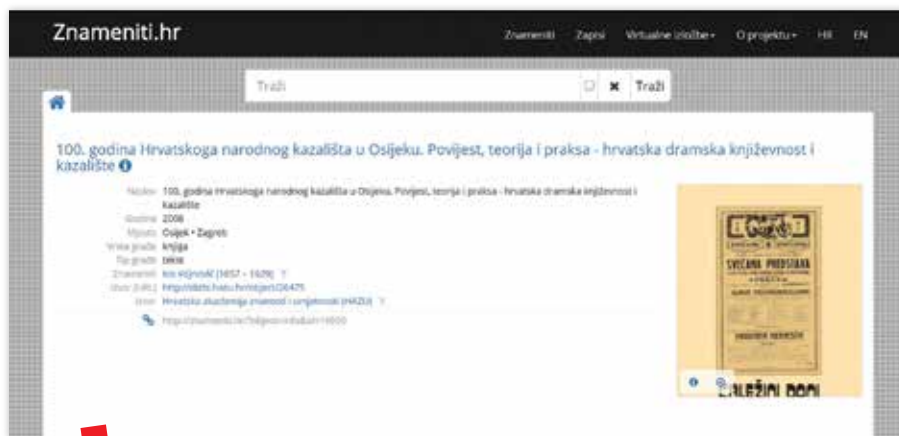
Znameniti.hr

Znameniti Zapisi Virtualne izložbe▾ O projektu▾ HR EN

Traži

Traži

100. godina Hrvatskoga narodnog kazališta u Osijeku. Povijest, teorija i praksa - hrvatska dramska književnost i kazalište

Naslov 100. godina Hrvatskoga narodnog kazališta u Osijeku. Povijest, teorija i praksa - hrvatska dramska književnost i kazalište
Godina 2006
Mjesto Osijek • Zagreb
Vrsta građe knjiga
Tip građe tekst
Znameniti Ivo Kršnjavi (1857 – 1929)
Izvor (URL) http://dizbi.hazu.hr/object/26475
Izvor Hrvatska akademija znanosti i umjetnosti (HAZU)

http://znameniti.hr/?object=view&id=16800

SVEČANA PREDSTAVA

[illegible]

LAŽEŠI DOM